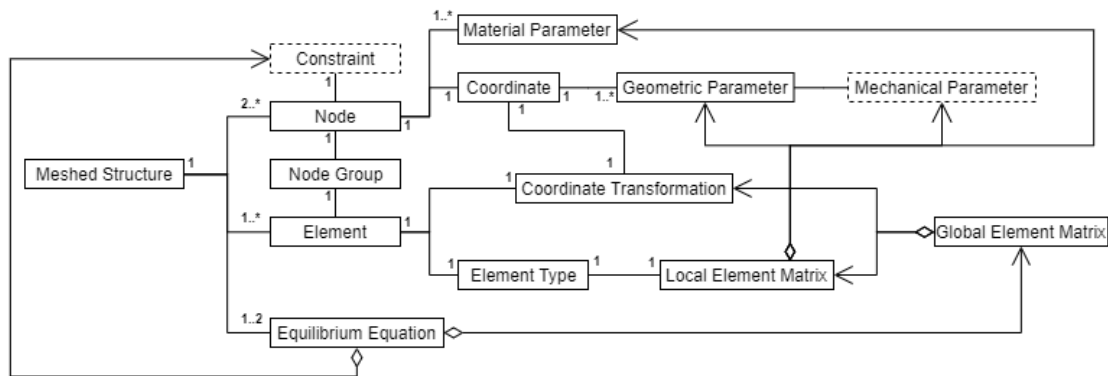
Material Parameter
1..*
Constraint
1
2..*
Node
1
1
Coordinate
1
1..*
Geometric Parameter
Mechanical Parameter
1
1
Meshed Structure
1
Node Group
1
1
Coordinate Transformation
1..*
Element
1
1
1
Element Type
1
1
Local Element Matrix
Global Element Matrix
1..2
Equilibrium Equation